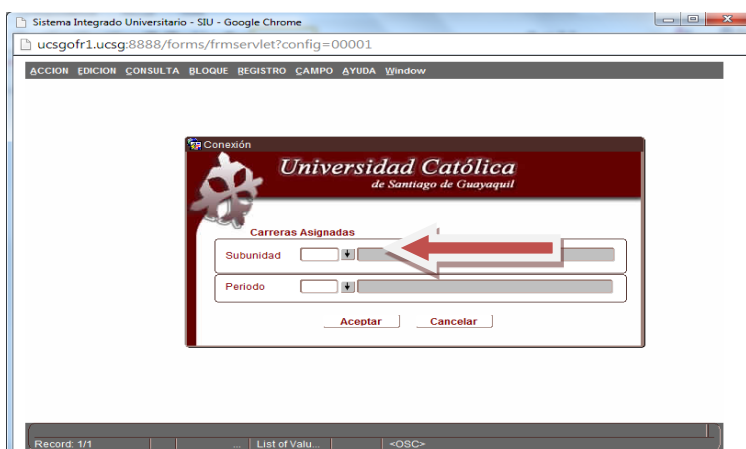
Sistema Integrado Universitario - SIU - Google Chrome

ucsgofr1.ucsg:8888/forms/frmservlet?config=00001

ACCION EDICION CONSULTA BLOQUE REGISTRO CAMPO AYUDA Window

Conexión

Universidad Católica
de Santiago de Guayaquil

Carreras Asignadas

Subunidad

Periodo

Aceptar Cancelar

Record: 1/1 ... List of Valu... <OSC>